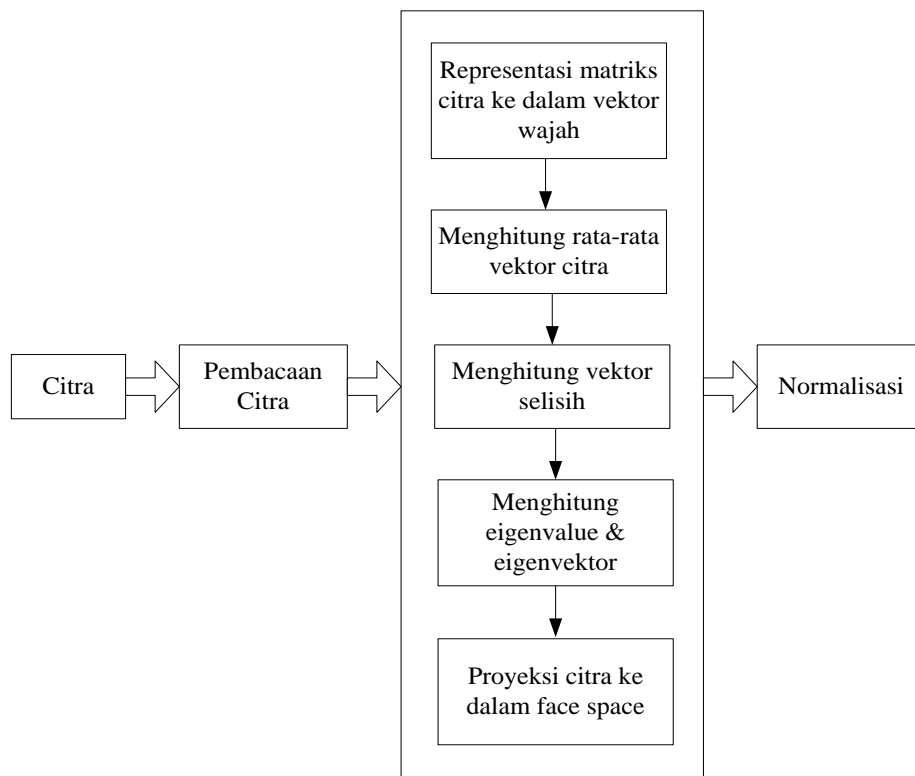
Citra

Pembacaan Citra

Representasi matriks citra ke dalam vektor wajah

Menghitung rata-rata vektor citra

Menghitung vektor selisih

Menghitung eigenvalue & eigenvektor

Proyeksi citra ke dalam face space

Normalisasi